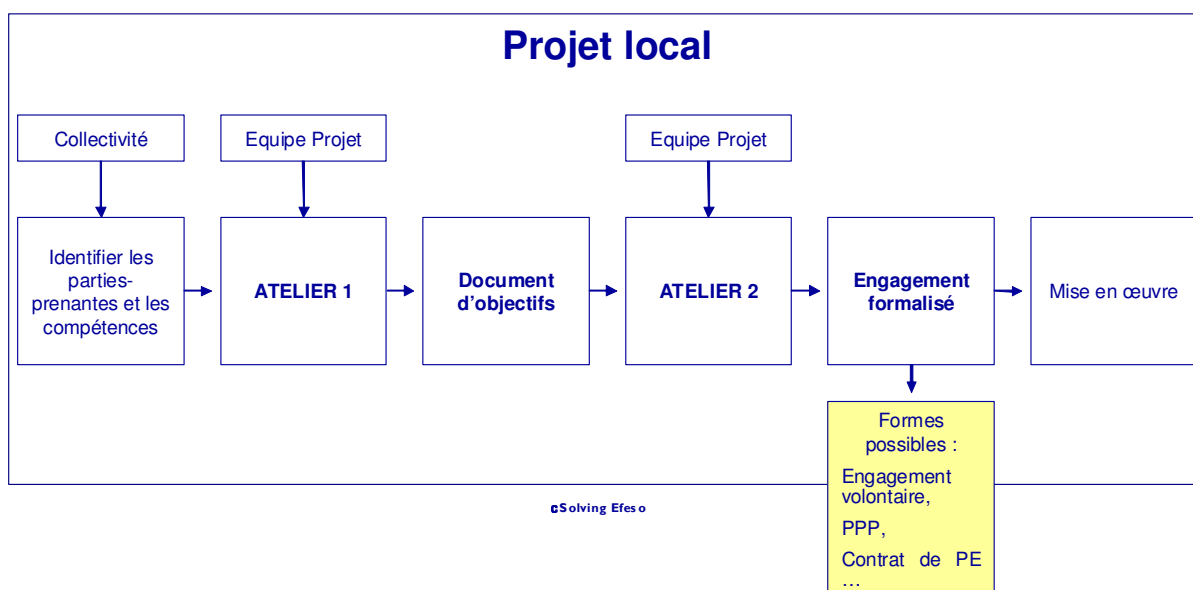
Projet local

Collectivité

Equipe Projet

Equipe Projet

Identifier les parties-prenantes et les compétences

ATELIER 1

Document d'objectifs

ATELIER 2

Engagement formalisé

Mise en œuvre

Formes possibles :

Engagement volontaire,

PPP,

Contrat de PE …

©Solving Efeso